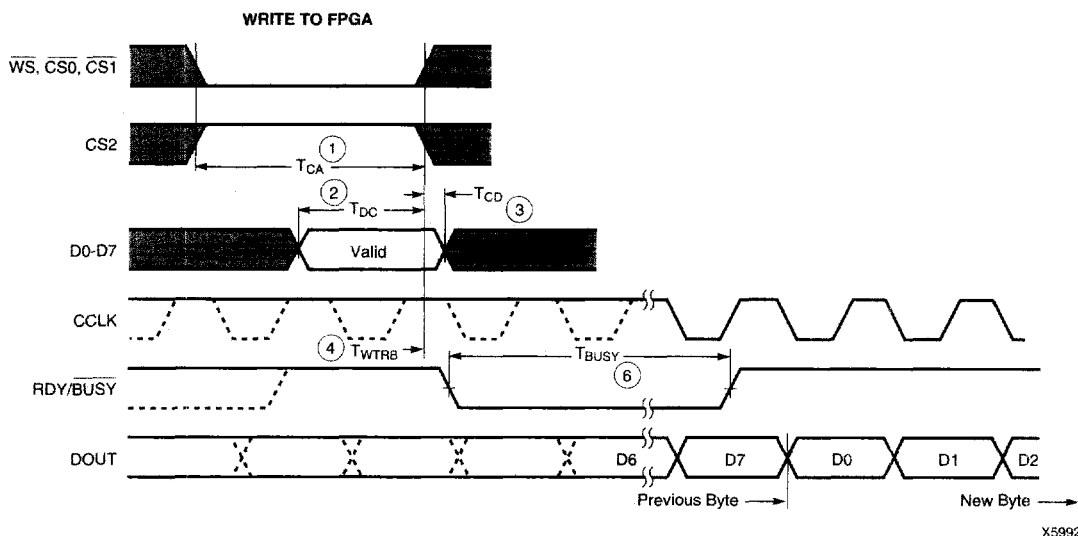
WRITE TO FPGA

$\overline{WS}$, $\overline{CS0}$, $\overline{CS1}$

CS2

1

$T_{CA}$

2

$T_{DC}$

$T_{CD}$

3

D0-D7

Valid

CCLK

4

$T_{WTRB}$

$T_{BUSY}$

6

RDY/$\overline{BUSY}$

DOUT

D6

D7

D0

D1

D2

Previous Byte

New Byte

X5992